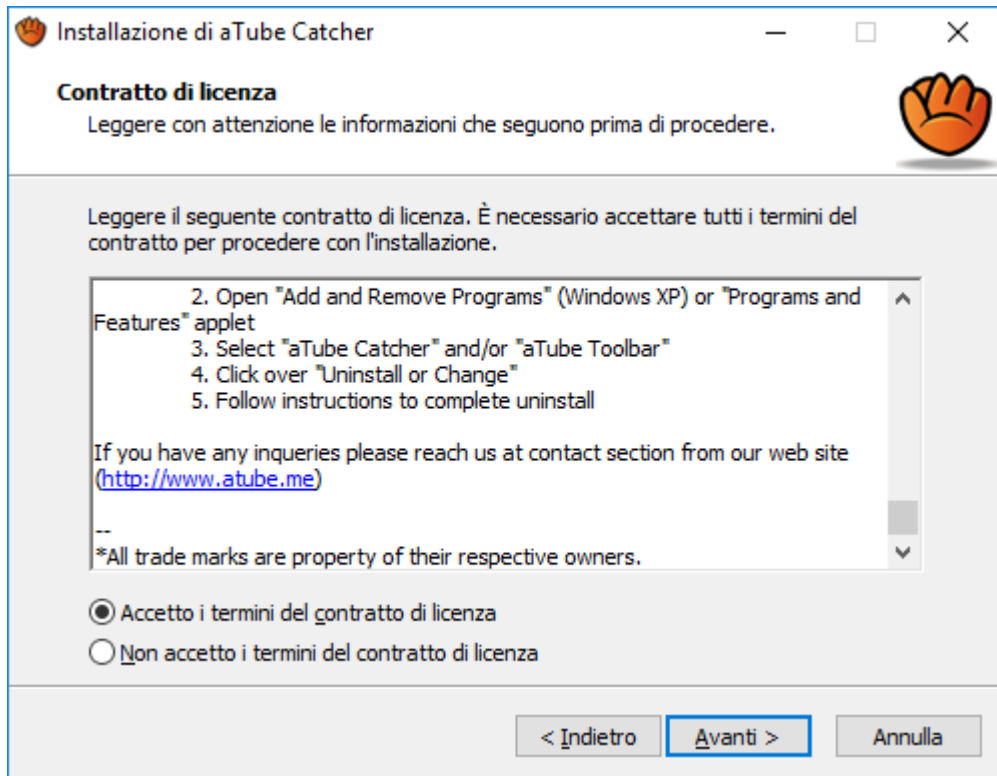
Installazione di aTube Catcher

Contratto di licenza

Leggere con attenzione le informazioni che seguono prima di procedere.

Leggere il seguente contratto di licenza. È necessario accettare tutti i termini del contratto per procedere con l'installazione.

2. Open "Add and Remove Programs" (Windows XP) or "Programs and Features" applet
3. Select "aTube Catcher" and/or "aTube Toolbar"
4. Click over "Uninstall or Change"
5. Follow instructions to complete uninstall

If you have any inqueries please reach us at contact section from our web site (http://www.atube.me)

--
*All trade marks are property of their respective owners.

Accetto i termini del contratto di licenza
Non accetto i termini del contratto di licenza

< Indietro
Avanti >
Annulla